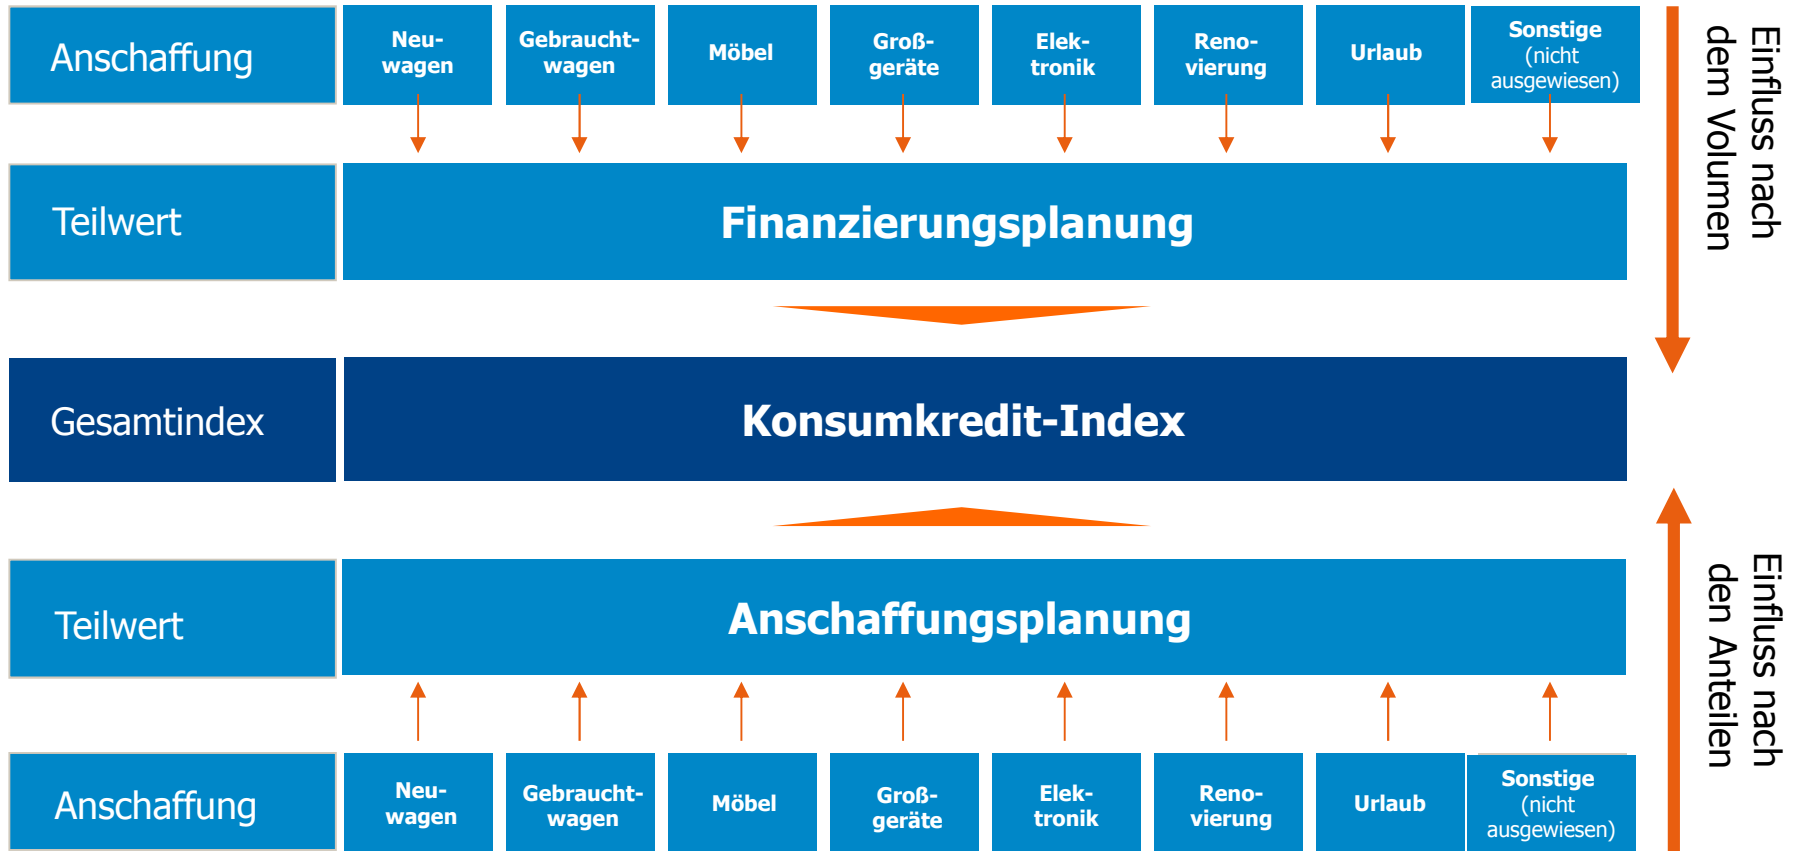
Anschaffung

Neuwagen

Gebrauchtwagen

Möbel

Großgeräte

Elektronik

Renovierung

Urlaub

Sonstige (nicht ausgewiesen)

Einfluss nach dem Volumen

Teilwert

Finanzierungsplanung

Gesamtindex

Konsumkredit-Index

Teilwert

Anschaffungsplanung

Einfluss nach den Anteilen

Anschaffung

Neuwagen

Gebrauchtwagen

Möbel

Großgeräte

Elektronik

Renovierung

Urlaub

Sonstige (nicht ausgewiesen)